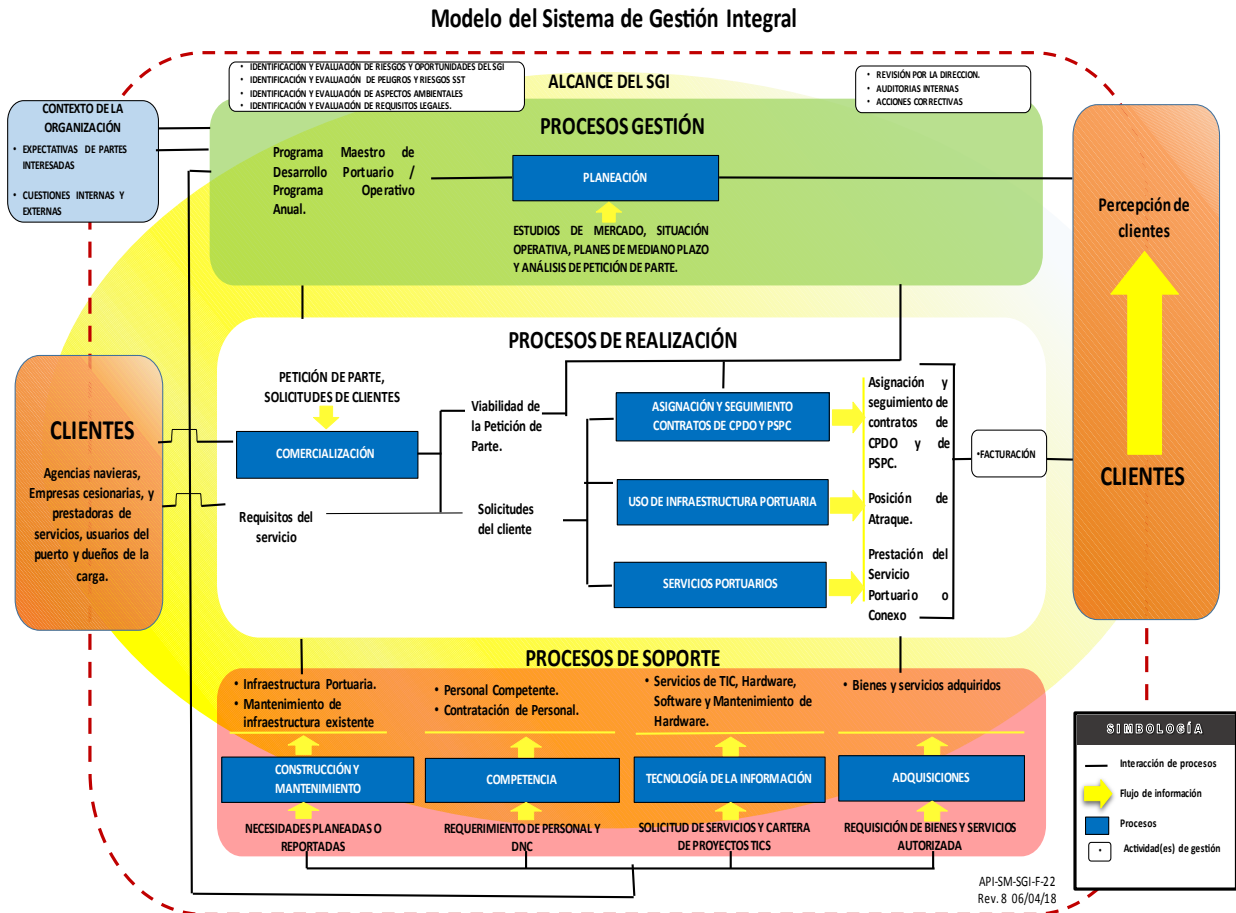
Modelo del Sistema de Gestión Integral

• IDENTIFICACIÓN Y EVALUACIÓN DE RIESGOS Y OPORTUNIDADES DEL SGI
• IDENTIFICACIÓN Y EVALUACIÓN DE PELIGROS Y RIESGOS SST
• IDENTIFICACIÓN Y EVALUACIÓN DE ASPECTOS AMBIENTALES
• IDENTIFICACIÓN Y EVALUACIÓN DE REQUISITOS LEGALES.

ALCANCE DEL SGI

• REVISIÓN POR LA DIRECCION.
• AUDITORIAS INTERNAS
• ACCIONES CORRECTIVAS

CONTEXTO DE LA ORGANIZACIÓN
• EXPECTATIVAS DE PARTES INTERESADAS
• CUESTIONES INTERNAS Y EXTERNAS

PROCESOS GESTIÓN

Programa Maestro de Desarrollo Portuario / Programa Operativo Anual.

PLANEACIÓN

ESTUDIOS DE MERCADO, SITUACIÓN OPERATIVA, PLANES DE MEDIANO PLAZO Y ANÁLISIS DE PETICIÓN DE PARTE.

Percepción de clientes

PROCESOS DE REALIZACIÓN

CLIENTES

Agencias navieras, Empresas cesionarias, y prestadoras de servicios, usuarios del puerto y dueños de la carga.

PETICIÓN DE PARTE, SOLICITUDES DE CLIENTES

COMERCIALIZACIÓN

Requisitos del servicio

Viabilidad de la Petición de Parte.

Solicitudes del cliente

ASIGNACIÓN Y SEGUIMIENTO CONTRATOS DE CPDO Y PSPC

USO DE INFRAESTRUCTURA PORTUARIA

SERVICIOS PORTUARIOS

Asignación y seguimiento de contratos de CPDO y de PSPC.

Posición de Atraque.

Prestación del Servicio Portuario o Conexo

•FACTURACIÓN

CLIENTES

PROCESOS DE SOPORTE

• Infraestructura Portuaria.
• Mantenimiento de infraestructura existente

• Personal Competente.
• Contratación de Personal.

• Servicios de TIC, Hardware, Software y Mantenimiento de Hardware.

• Bienes y servicios adquiridos

CONSTRUCCIÓN Y MANTENIMIENTO

COMPETENCIA

TECNOLOGÍA DE LA INFORMACIÓN

ADQUISICIONES

NECESIDADES PLANEADAS O REPORTADAS

REQUERIMIENTO DE PERSONAL Y DNC

SOLICITUD DE SERVICIOS Y CARTERA DE PROYECTOS TICS

REQUISICIÓN DE BIENES Y SERVICIOS AUTORIZADA

SIMBOLOGÍA
Interacción de procesos
Flujo de información
Procesos
Actividad(es) de gestión

API-SM-SGI-F-22
Rev. 8 06/04/18